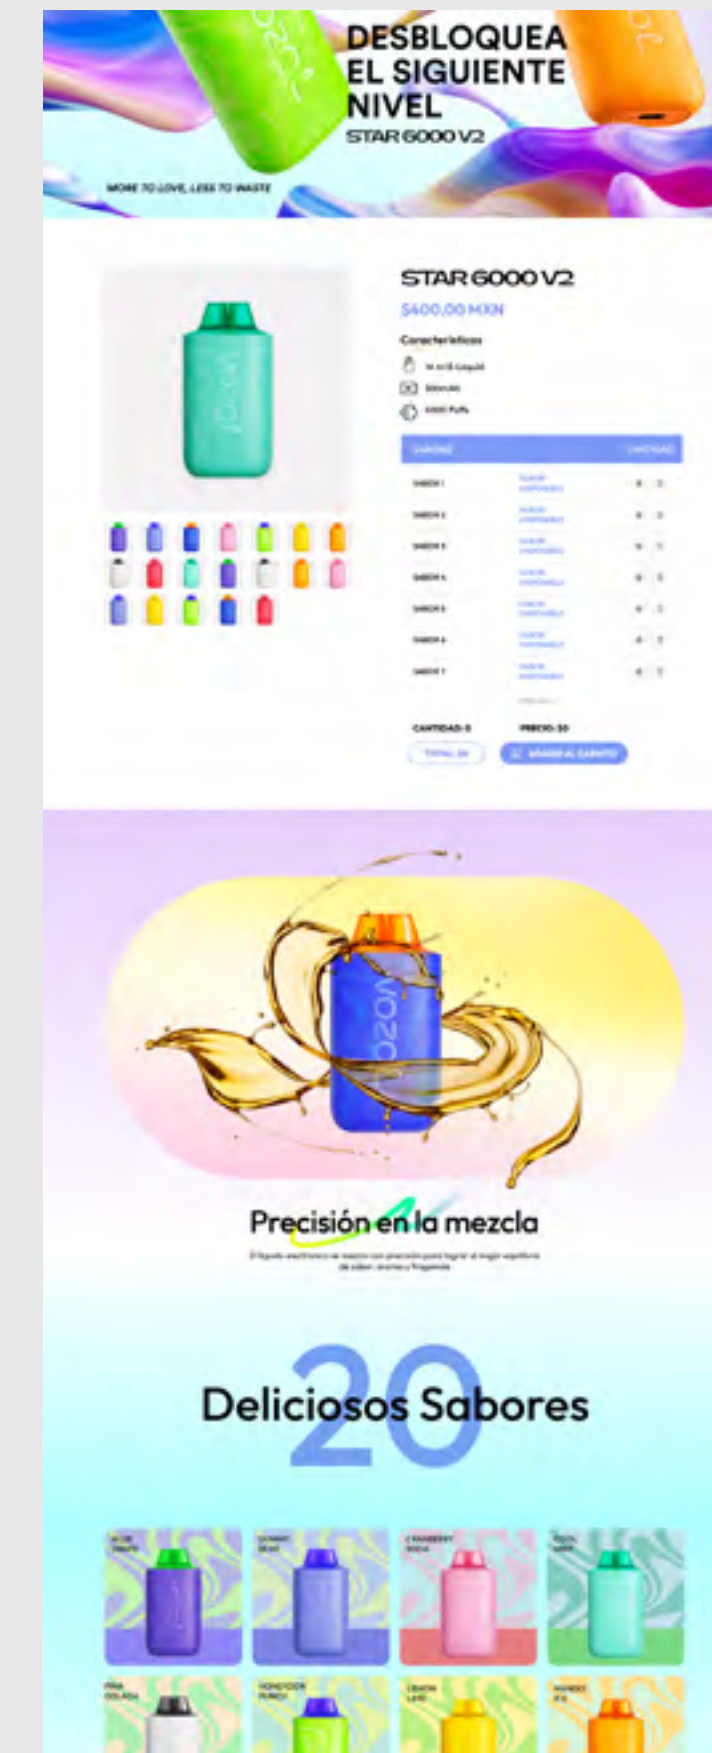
DESBLOQUEA EL SIGUIENTE NIVEL
STAR 6000 V2

MORE TO LOVE, LESS TO WASTE

STAR 6000 V2
$400.00 MXN

Características
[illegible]
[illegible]
6000 Puffs

| SABORES | | CANTIDAD |
|---|---|---|
| SABOR 1 | SABOR DISPONIBLE | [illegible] |
| SABOR 2 | SABOR DISPONIBLE | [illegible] |
| SABOR 3 | SABOR DISPONIBLE | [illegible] |
| SABOR 4 | SABOR DISPONIBLE | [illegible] |
| SABOR 5 | SABOR DISPONIBLE | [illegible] |
| SABOR 6 | SABOR DISPONIBLE | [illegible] |
| SABOR 7 | SABOR DISPONIBLE | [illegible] |

CANTIDAD: 0 PRECIO: $0
TOTAL $0 AÑADIR AL CARRITO

Precisión en la mezcla
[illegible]

20
Deliciosos Sabores

ALOE GRAPE
GUMMY BEAR
CRANBERRY SODA
COOL MINT
PIÑA COLADA
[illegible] PUNCH
LEMON LIME
MANGO ICE